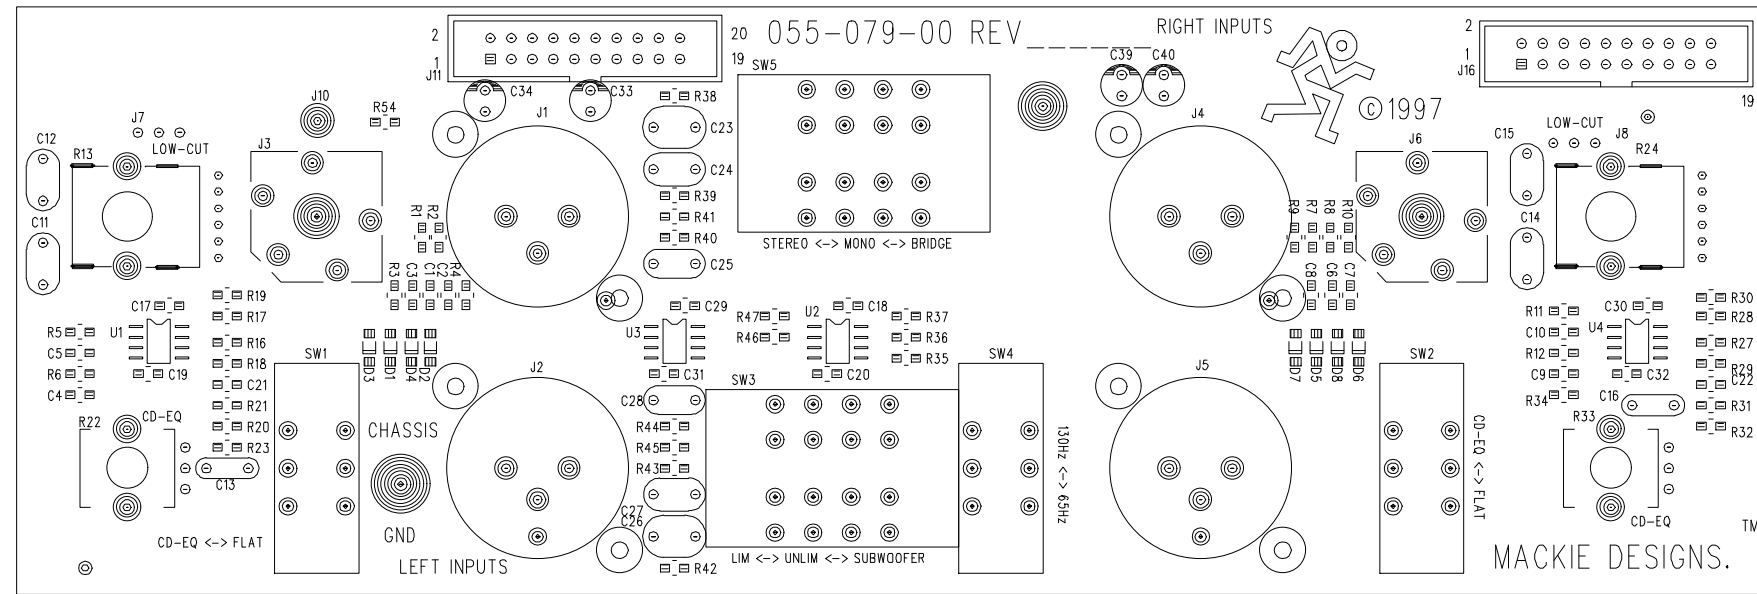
2
1
J11
20
19
055-079-00 REV_____
RIGHT INPUTS
2
1
J16
19
C34
C33
R38
SW5
C39
C40
©1997
J10
R54
J7
LOW-CUT
C12
R13
J3
J1
C23
C24
R39
R41
R40
C25
STEREO <-> MONO <-> BRIDGE
J4
J6
C15
LOW-CUT
J8
R24
C11
R1
R2
R3
C3
C1
C2
R4
R9
R7
R8
R10
C8
C6
C7
C14
C17
R19
R17
R16
R18
C21
R21
R20
R23
U1
R5
C5
R6
C4
C19
C29
U3
C31
R47
R46
U2
C18
R37
R36
R35
C20
R11
C10
R12
C9
R34
C30
U4
C32
R30
R28
R27
R29
C22
R31
R32
D3
D1
D4
D2
D7
D5
D8
D6
SW1
J2
SW3
SW4
J5
SW2
R22
CD-EQ
C13
CHASSIS
GND
C28
R44
R45
R43
C27
C26
R42
130Hz <-> 65Hz
CD-EQ <-> FLAT
C16
R33
CD-EQ
CD-EQ <-> FLAT
LEFT INPUTS
LIM <-> UNLIM <-> SUBWOOFER
MACKIE DESIGNS.
TM